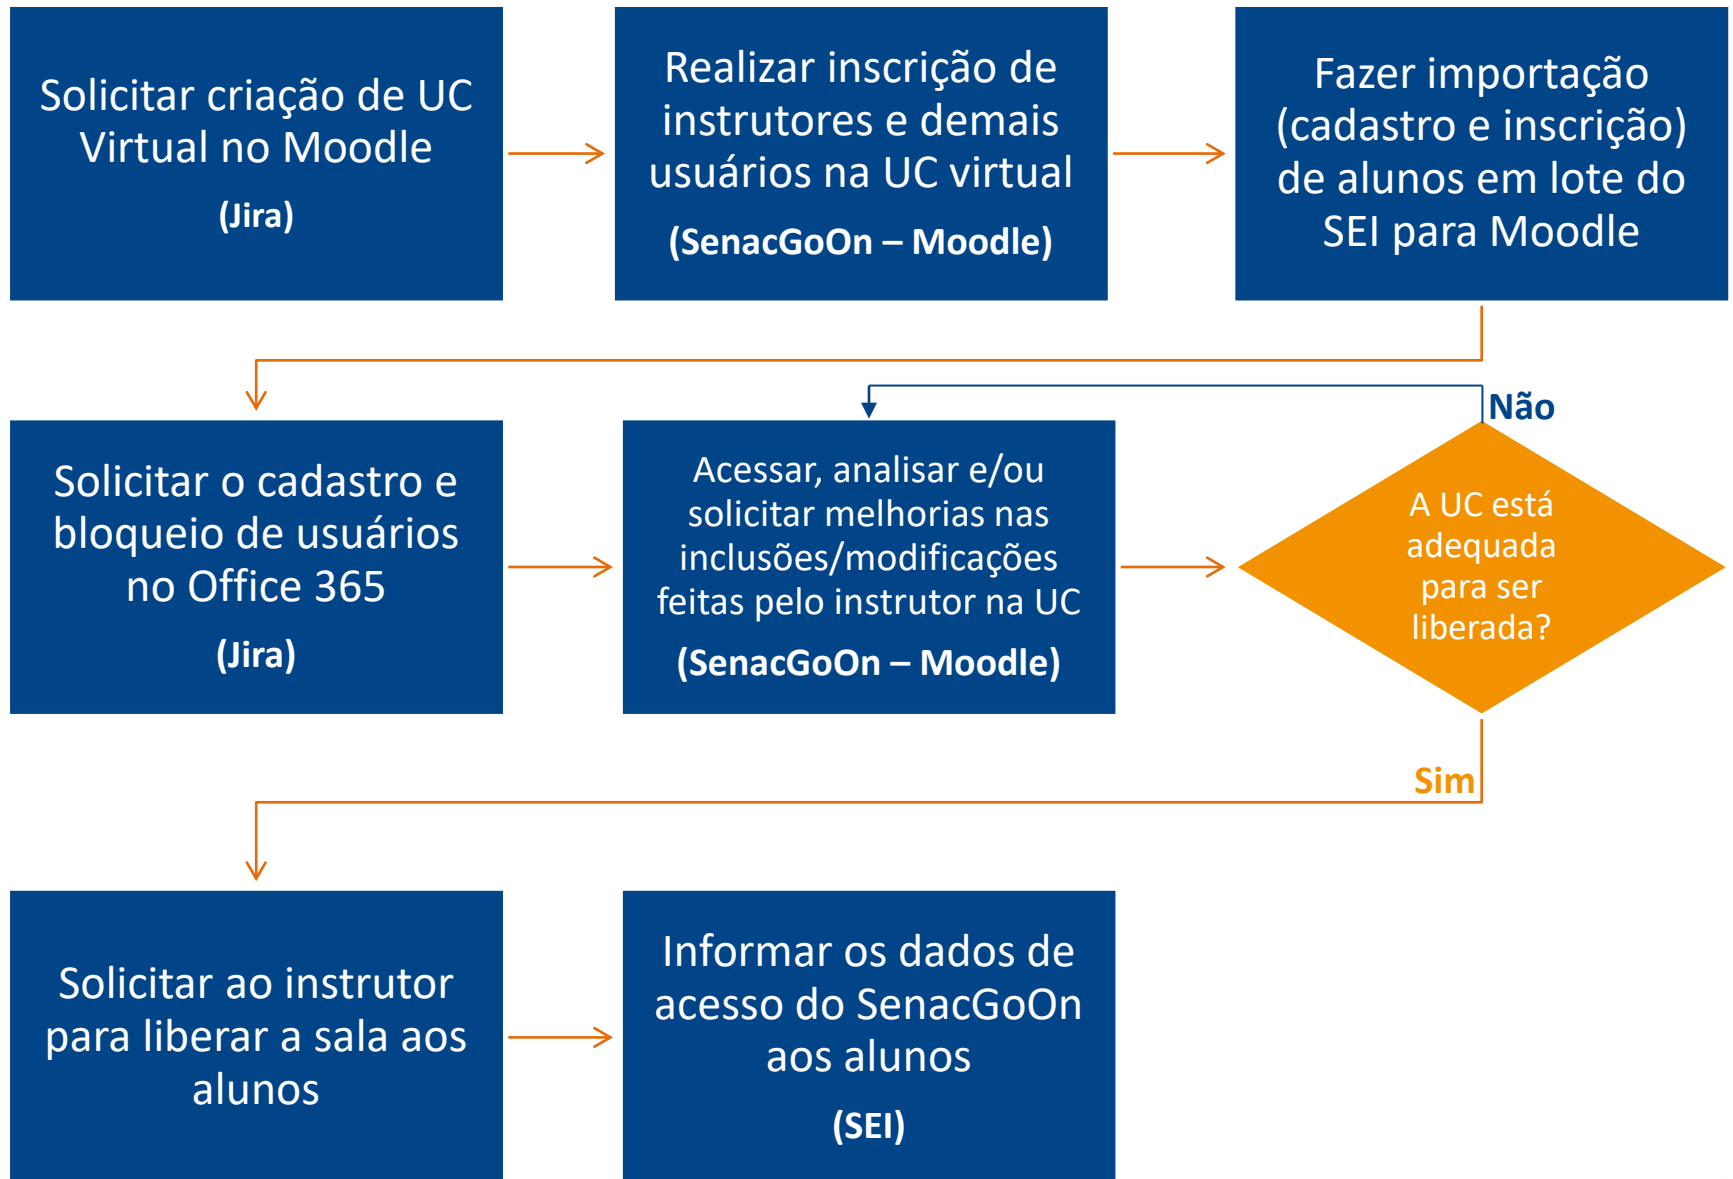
Solicitar criação de UC Virtual no Moodle
(Jira)

Realizar inscrição de instrutores e demais usuários na UC virtual
(SenacGoOn – Moodle)

Fazer importação (cadastro e inscrição) de alunos em lote do SEI para Moodle

Solicitar o cadastro e bloqueio de usuários no Office 365
(Jira)

Acessar, analisar e/ou solicitar melhorias nas inclusões/modificações feitas pelo instrutor na UC
(SenacGoOn – Moodle)

Não

A UC está adequada para ser liberada?

Sim

Solicitar ao instrutor para liberar a sala aos alunos

Informar os dados de acesso do SenacGoOn aos alunos
(SEI)